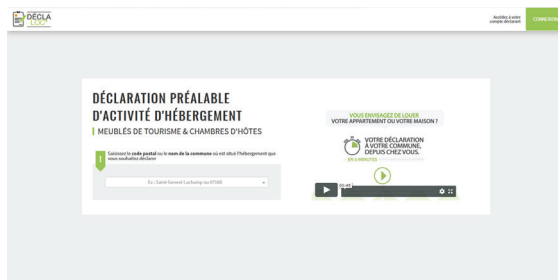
DÉCLA LOC'

Accédez à votre compte déclarant

CONNEXION

DÉCLARATION PRÉALABLE D'ACTIVITÉ D'HÉBERGEMENT

MEUBLÉS DE TOURISME & CHAMBRES D'HÔTES

Saisissez le code postal ou le nom de la commune où est situé l'hébergement que vous souhaitez déclarer

Ex : Saint-Genest-Lachamp ou 07160

VOUS ENVISAGEZ DE LOUER VOTRE APPARTEMENT OU VOTRE MAISON ?

VOTRE DÉCLARATION À VOTRE COMMUNE, DEPUIS CHEZ VOUS.

EN 5 MINUTES

00:40